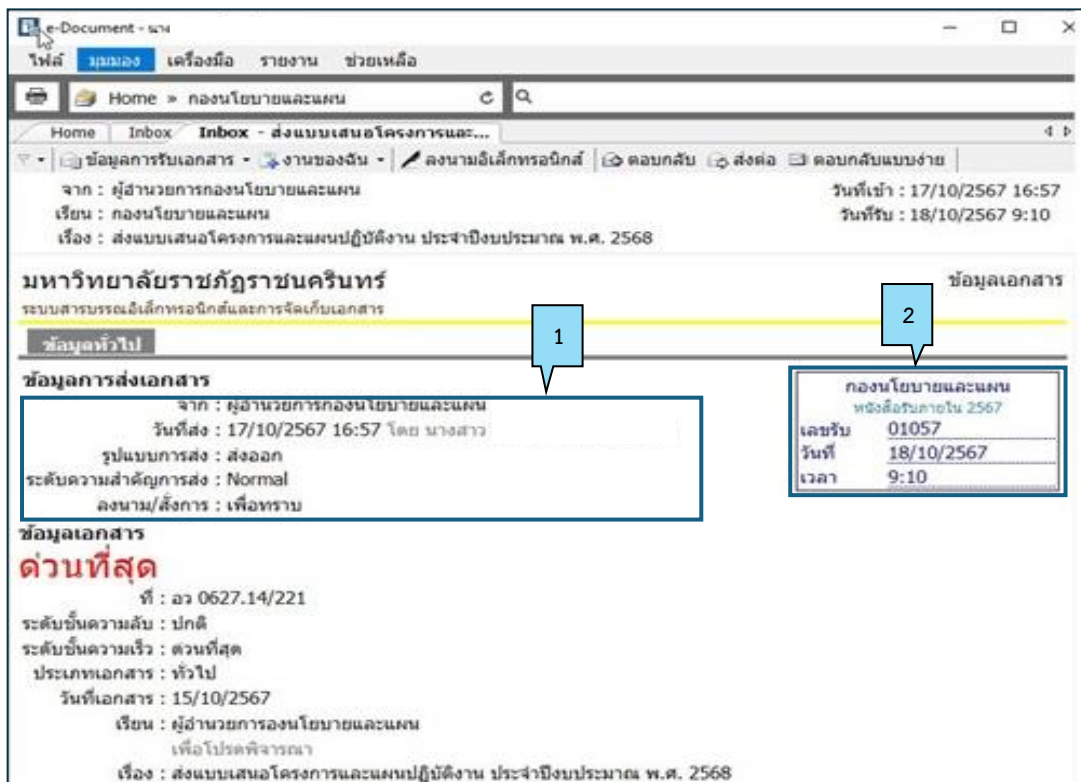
e-Document - นาง

ไฟล์ มุมมอง เครื่องมือ รายงาน ช่วยเหลือ

Home » กองนโยบายและแผน

Home Inbox Inbox - ส่งแบบเสนอโครงการและ...

ข้อมูลการรับเอกสาร งานของฉัน ลงนามอิเล็กทรอนิกส์ ตอบกลับ ส่งต่อ ตอบกลับแบบง่าย

จาก : ผู้อำนวยการกองนโยบายและแผน
เรียน : กองนโยบายและแผน
เรื่อง : ส่งแบบเสนอโครงการและแผนปฏิบัติงาน ประจำปีงบประมาณ พ.ศ. 2568

วันที่เข้า : 17/10/2567 16:57
วันที่รับ : 18/10/2567 9:10

มหาวิทยาลัยราชภัฏราชนครินทร์
ระบบสารบรรณอิเล็กทรอนิกส์และการจัดเก็บเอกสาร

ข้อมูลเอกสาร

ข้อมูลทั่วไป

1

2

ข้อมูลการส่งเอกสาร
จาก : ผู้อำนวยการกองนโยบายและแผน
วันที่ส่ง : 17/10/2567 16:57 โดย นางสาว
รูปแบบการส่ง : ส่งออก
ระดับความสำคัญการส่ง : Normal
ลงนาม/สั่งการ : เพื่อทราบ

กองนโยบายและแผน
หนังสือรับภายใน 2567
| เลขรับ | 01057 |
|---|---|
| วันที่ | 18/10/2567 |
| เวลา | 9:10 |

ข้อมูลเอกสาร
ด่วนที่สุด
ที่ : อว 0627.14/221
ระดับชั้นความลับ : ปกติ
ระดับชั้นความเร็ว : ด่วนที่สุด
ประเภทเอกสาร : ทั่วไป
วันที่เอกสาร : 15/10/2567
เรียน : ผู้อำนวยการองนโยบายและแผน
เพื่อโปรดพิจารณา
เรื่อง : ส่งแบบเสนอโครงการและแผนปฏิบัติงาน ประจำปีงบประมาณ พ.ศ. 2568